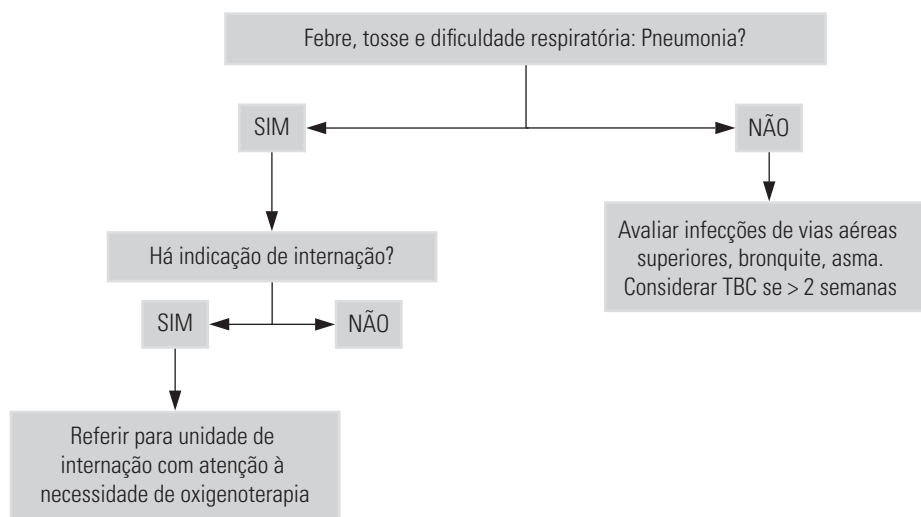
Febre, tosse e dificuldade respiratória: Pneumonia?

SIM

NÃO

Avaliar infecções de vias aéreas superiores, bronquite, asma. Considerar TBC se > 2 semanas

Há indicação de internação?

SIM

NÃO

Referir para unidade de internação com atenção à necessidade de oxigenoterapia